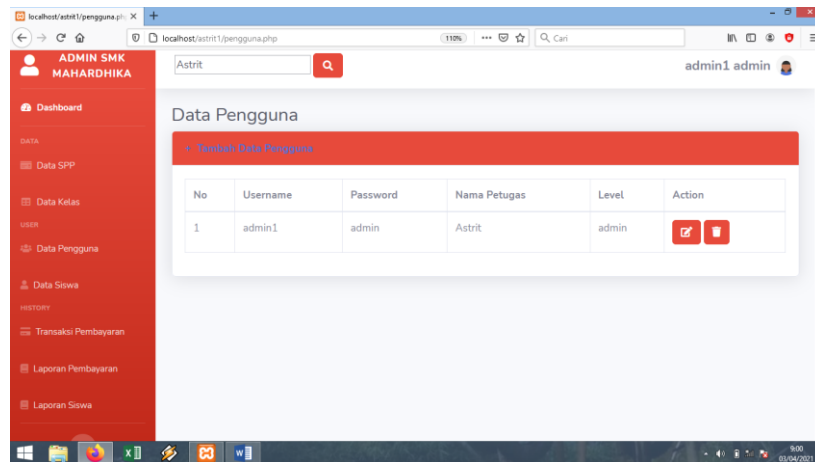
localhost/astrit1/pengguna.ph ×
+
localhost/astrit1/pengguna.php
110%
Cari
ADMIN SMK MAHARDHIKA
Astrit
admin1 admin
Dashboard
DATA
Data SPP
Data Kelas
USER
Data Pengguna
Data Siswa
HISTORY
Transaksi Pembayaran
Laporan Pembayaran
Laporan Siswa
Data Pengguna
+ Tambah Data Pengguna

| No | Username | Password | Nama Petugas | Level | Action |
|---|---|---|---|---|---|
| 1 | admin1 | admin | Astrit | admin | |

9:00
03/04/2021